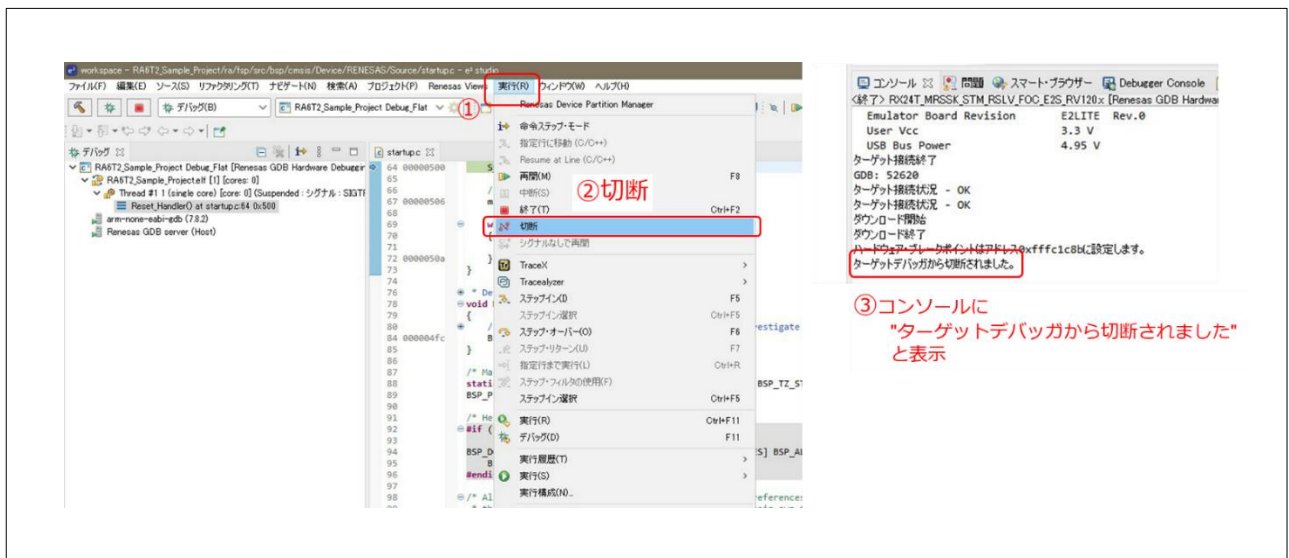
workspace - RA6T2_Sample_Project/ra/fsp/src/bsp/cmsis/Device/RENESAS/Source/startup.c - e² studio

ファイル(F) 編集(E) ソース(S) リファクタリング(T) ナビゲート(N) 検索(A) プロジェクト(P) Renesas Views 実行(R) ウィンドウ(W) ヘルプ(H)

①

デバッグ(B) RA6T2_Sample_Project Debug_Flat

デバッグ

RA6T2_Sample_Project Debug_Flat [Renesas GDB Hardware Debugging]
RA6T2_Sample_Project.elf [1] [cores: 0]
Thread #1 1 (single core) [core: 0] (Suspended : シグナル : SIGTRAP)
Reset_Handler() at startup.c:64 0x500
arm-none-eabi-gdb (7.8.2)
Renesas GDB server (Host)

startup.c

64 00000500
65
66
67 00000506
68
69
70
71
72 0000050a
73
74
75
76
77
78
79
80
81
82
83
84 000004fc
85
86
87
88
89
90
91
92
93
94
95
96
97
98

void
BSP_P
statl
#if (
BSP_D
#endi
/* Al

Renesas Device Partition Manager
命令ステップ・モード
指定行に移動 (C/C++)
Resume at Line (C/C++)
再開(M) F8
中断(S)
終了(T) Ctrl+F2
切断
シグナルなしで再開
TraceX
Tracealyzer
ステップイン(I) F5
ステップイン選択 Ctrl+F5
ステップ・オーバー(O) F6
ステップ・リターン(U) F7
指定行まで実行(L) Ctrl+R
ステップ・フィルタの使用(F)
ステップイン選択 Ctrl+F5
実行(R) Ctrl+F11
デバッグ(D) F11
実行履歴(T)
実行(S)
実行構成(N)...

②切断

コンソール 問題 スマート・ブラウザー Debugger Console
<終了> RX24T_MRSSK_STM_RSLV_FOC_E2S_RV120x [Renesas GDB Hardwa
Emulator Board Revision E2LITE Rev.0
User Vcc 3.3 V
USB Bus Power 4.95 V
ターゲット接続終了
GDB: 52620
ターゲット接続状況 - OK
ターゲット接続状況 - OK
ダウンロード開始
ダウンロード終了
ハードウェア・ブレークポイントはアドレス0xfffc1c8bに設定します。
ターゲットデバッガから切断されました。

③コンソールに
"ターゲットデバッガから切断されました"
と表示